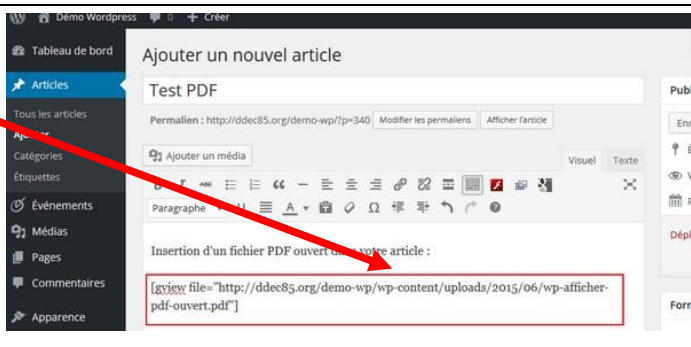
Démo Wordpress 0 + Créer

Tableau de bord
Articles
Tous les articles
Ajouter
Catégories
Étiquettes
Événements
Médias
Pages
Commentaires
Apparence

Ajouter un nouvel article

Test PDF

Permalien : http://ddec85.org/demo-wp/?p=340 Modifier les permaliens Afficher l'article

Ajouter un média

Visuel Texte

Paragraphe

Insertion d'un fichier PDF ouvert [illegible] votre article :

[gview file="http://ddec85.org/demo-wp/wp-content/uploads/2015/06/wp-afficher-pdf-ouvert.pdf"]

Publ
Enr
Dépl
Forr